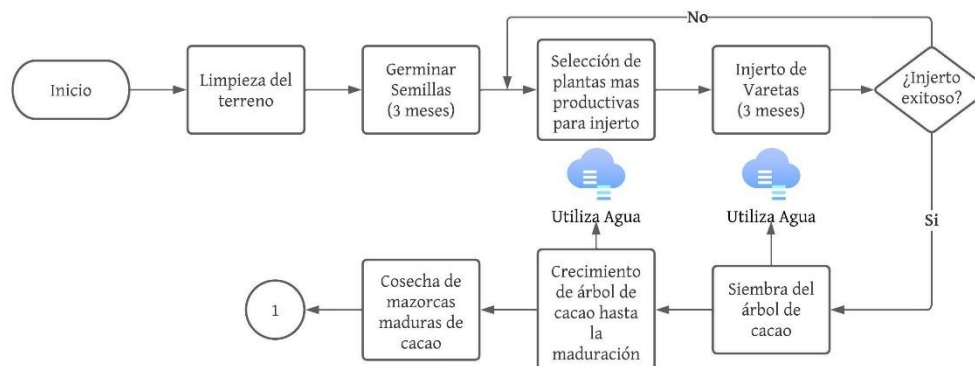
Inicio

Limpieza del terreno

Germinar Semillas (3 meses)

Selección de plantas mas productivas para injerto

Injerto de Varetas (3 meses)

¿Injerto exitoso?

No

Si

Utiliza Agua

Utiliza Agua

Siembra del árbol de cacao

Crecimiento de árbol de cacao hasta la maduración

Cosecha de mazorcas maduras de cacao

1